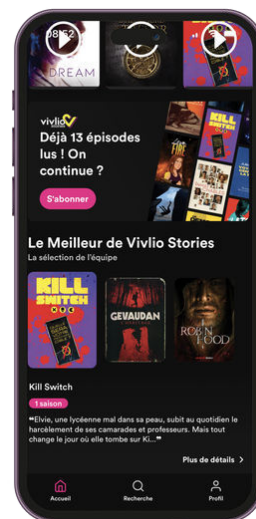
08:52

DREAM

vivlio

Déjà 13 épisodes lus ! On continue ?

S'abonner

KILL SWITCH

Le Meilleur de Vivlio Stories

La sélection de l'équipe

KILL SWITCH

GEVAUDAN

ROBIN HOOD

Kill Switch

1 saison

"Elvie, une lycéenne mal dans sa peau, subit au quotidien le harcèlement de ses camarades et professeurs. Mais tout change le jour où elle tombe sur Ki..."

Plus de détails >

Accueil

Recherche

Profil